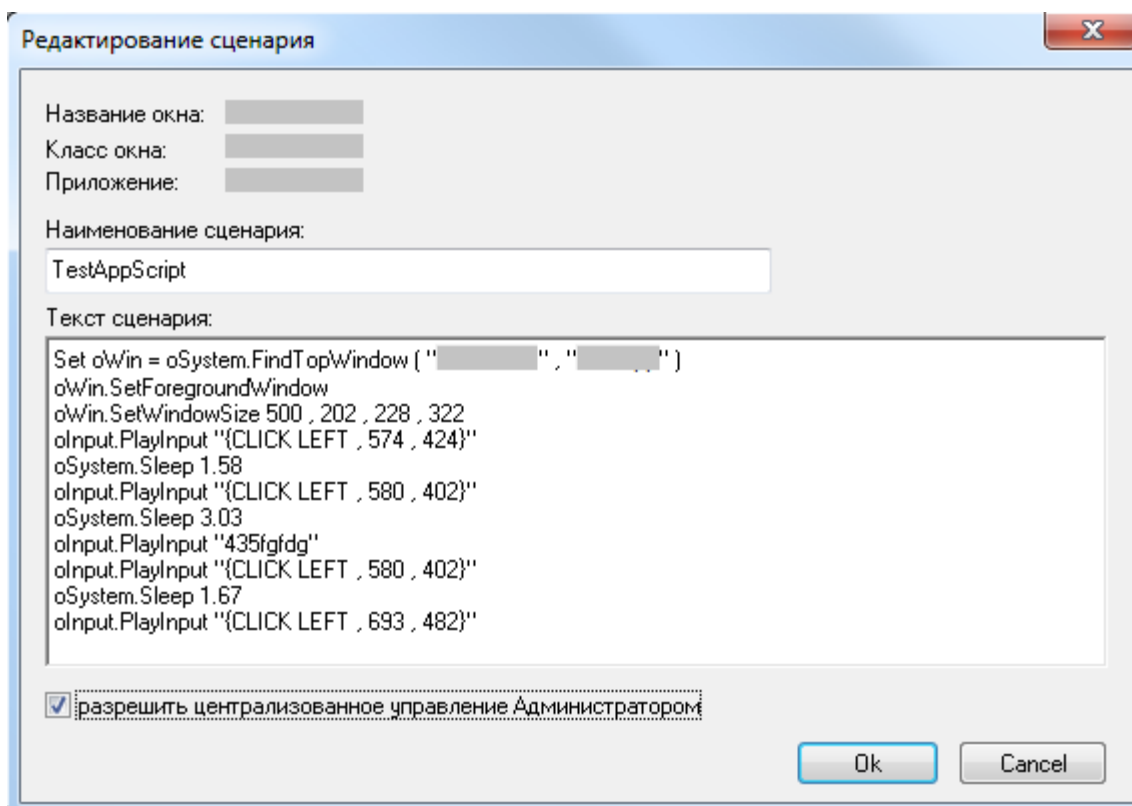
Редактирование сценария

Название окна: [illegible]
Класс окна: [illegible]
Приложение: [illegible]

Наименование сценария:
TestAppScript

Текст сценария:
Set oWin = oSystem.FindTopWindow ( "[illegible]" , "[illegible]" )
oWin.SetForegroundWindow
oWin.SetWindowSize 500 , 202 , 228 , 322
oInput.PlayInput "{CLICK LEFT , 574 , 424}"
oSystem.Sleep 1.58
oInput.PlayInput "{CLICK LEFT , 580 , 402}"
oSystem.Sleep 3.03
oInput.PlayInput "435fgfdg"
oInput.PlayInput "{CLICK LEFT , 580 , 402}"
oSystem.Sleep 1.67
oInput.PlayInput "{CLICK LEFT , 693 , 482}"

разрешить централизованное управление Администратором

Ok
Cancel